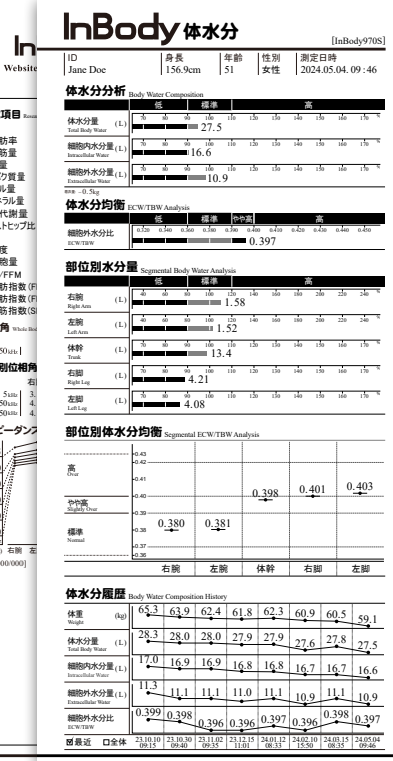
InBody 体水分 [InBody970S]

| ID | 身長 | 年齢 | 性別 | 測定日時 |
|---|---|---|---|---|
| Jane Doe | 156.9cm | 51 | 女性 | 2024.05.04. 09:46 |

体水分分析 Body Water Composition

低 標準 高

体水分量 Total Body Water (L) 70 80 90 100 110 120 130 140 150 160 170 % 27.5

細胞内水分量 Intracellular Water (L) 70 80 90 100 110 120 130 140 150 160 170 % 16.6

細胞外水分量 Extracellular Water (L) 70 80 90 100 110 120 130 140 150 160 170 % 10.9

- 0.5kg

体水分均衡 ECW/TBW Analysis

低 標準 やや高 高

細胞外水分比 ECW/TBW 0.320 0.340 0.360 0.380 0.390 0.400 0.410 0.420 0.430 0.440 0.450 0.397

部位別水分量 Segmental Body Water Analysis

低 標準 高

右腕 Right Arm (L) 40 60 80 100 120 140 160 180 200 220 240 % 1.58

左腕 Left Arm (L) 40 60 80 100 120 140 160 180 200 220 240 % 1.52

体幹 Trunk (L) 70 80 90 100 110 120 130 140 150 160 170 % 13.4

右脚 Right Leg (L) 70 80 90 100 110 120 130 140 150 160 170 % 4.21

左脚 Left Leg (L) 70 80 90 100 110 120 130 140 150 160 170 % 4.08

部位別体水分均衡 Segmental ECW/TBW Analysis

高 Over
やや高 Slightly Over
標準 Normal

0.43 0.42 0.41 0.40 0.39 0.38 0.37 0.36

0.380 0.381 0.398 0.401 0.403

右腕 左腕 体幹 右脚 左脚

体水分履歴 Body Water Composition History

| 体重 Weight (kg) | 65.3 | 63.9 | 62.4 | 61.8 | 62.3 | 60.9 | 60.5 | 59.1 |
|---|---|---|---|---|---|---|---|---|
| 体水分量 Total Body Water | 28.3 | 28.0 | 28.0 | 27.9 | 27.9 | 27.6 | 27.8 | 27.5 |
| 細胞内水分量 Intracellular Water | 17.0 | 16.9 | 16.9 | 16.8 | 16.8 | 16.7 | 16.7 | 16.6 |
| 細胞外水分量 Extracellular Water | 11.3 | 11.1 | 11.1 | 11.0 | 11.1 | 10.9 | 11.1 | 10.9 |
| 細胞外水分比 ECW/TBW | 0.399 | 0.398 | 0.396 | 0.396 | 0.397 | 0.396 | 0.398 | 0.397 |
| ☑最近 □全体 | 23.10.10 09:15 | 23.10.30 09:40 | 23.11.02 09:35 | 23.12.15 11:01 | 24.01.12 15:50 | 24.02.10 08:35 | 24.03.15 08:35 | 24.05.04 09:46 |

In Website 項目 肪率 肪量 量 ク質量 ル量 ラル量 代謝量 ストヒップ比 度 物量 /FFM 防指数(F 防指数(F 防指数(S 角 50kHz 別位相角 右 5kHz 50kHz 50kHz 3. 4. 4. ピーダンス 右腕 左 000000]